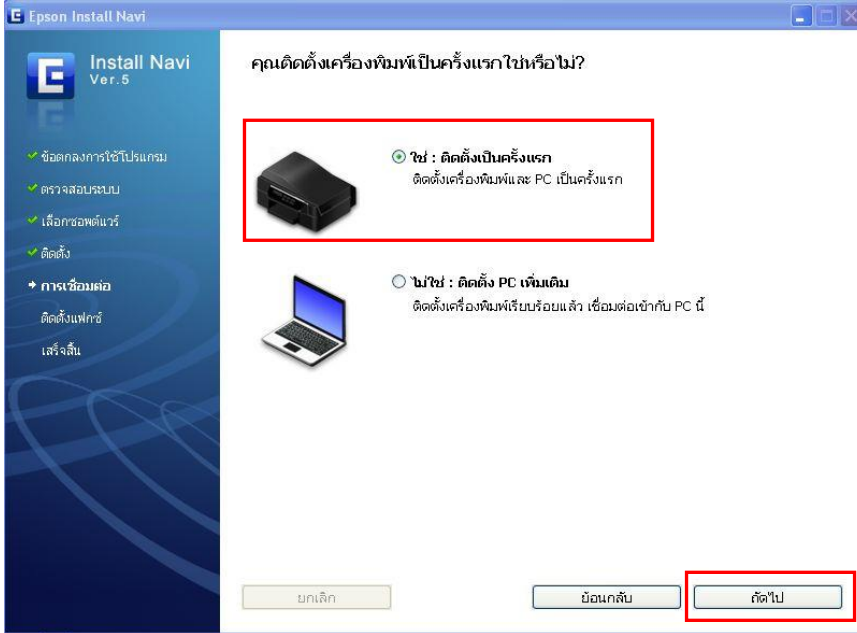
Epson Install Navi

Install Navi
Ver.5

✓ ข้อตกลงการใช้โปรแกรม
✓ ตรวจสอบระบบ
✓ เลือกซอฟต์แวร์
✓ ติดตั้ง
→ การเชื่อมต่อ
ติดตั้งแฟกซ์
เสร็จสิ้น

คุณติดตั้งเครื่องพิมพ์เป็นครั้งแรกใช่หรือไม่?

ใช่ : ติดตั้งเป็นครั้งแรก
ติดตั้งเครื่องพิมพ์และ PC เป็นครั้งแรก

ไม่ใช่ : ติดตั้ง PC เพิ่มเติม
ติดตั้งเครื่องพิมพ์เรียบร้อยแล้ว เชื่อมต่อเข้ากับ PC นี้

ยกเลิก
ย้อนกลับ
ถัดไป